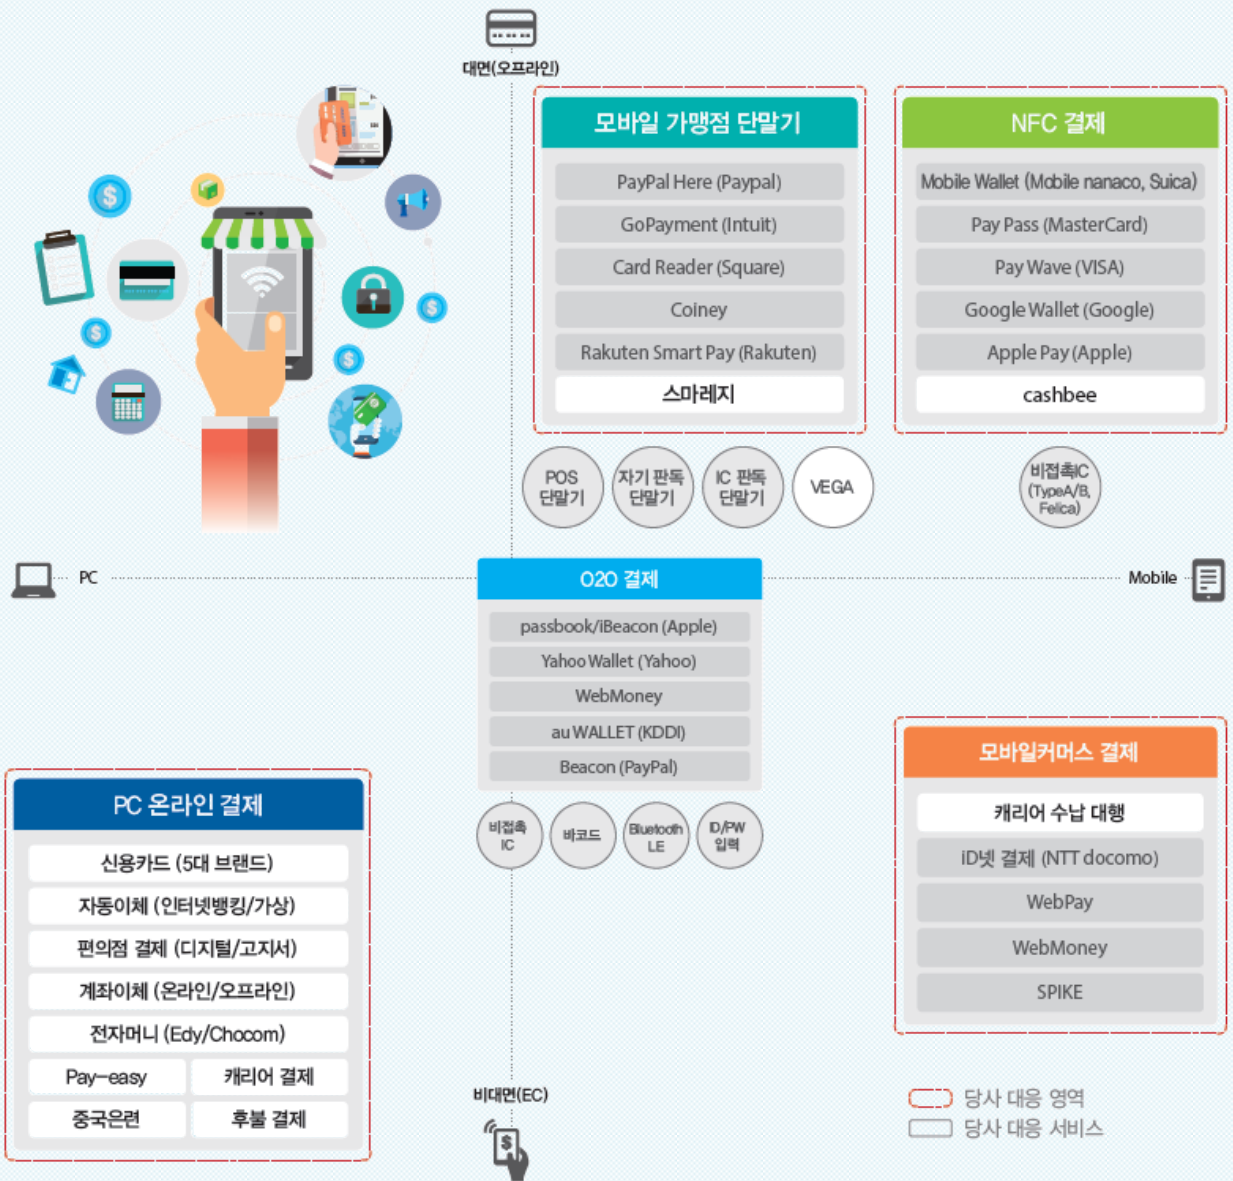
대면(오프라인)

모바일 가맹점 단말기
PayPal Here (Paypal)
GoPayment (Intuit)
Card Reader (Square)
Coiney
Rakuten Smart Pay (Rakuten)
스마레지

NFC 결제
Mobile Wallet (Mobile nanaco, Suica)
Pay Pass (MasterCard)
Pay Wave (VISA)
Google Wallet (Google)
Apple Pay (Apple)
cashbee

POS 단말기
자기 판독 단말기
IC 판독 단말기
VEGA
비접촉IC (TypeA/B, Felica)

PC
Mobile

O2O 결제
passbook/iBeacon (Apple)
Yahoo Wallet (Yahoo)
WebMoney
au WALLET (KDDI)
Beacon (PayPal)

비접촉 IC
바코드
Bluetooth LE
ID/PW 입력

모바일커머스 결제
캐리어 수납 대행
iD넷 결제 (NTT docomo)
WebPay
WebMoney
SPIKE

PC 온라인 결제
신용카드 (5대 브랜드)
자동이체 (인터넷뱅킹/가상)
편의점 결제 (디지털/고지서)
계좌이체 (온라인/오프라인)
전자머니 (Edy/Chocom)
Pay-easy
캐리어 결제
중국은련
후불 결제

비대면(EC)

당사 대응 영역
당사 대응 서비스